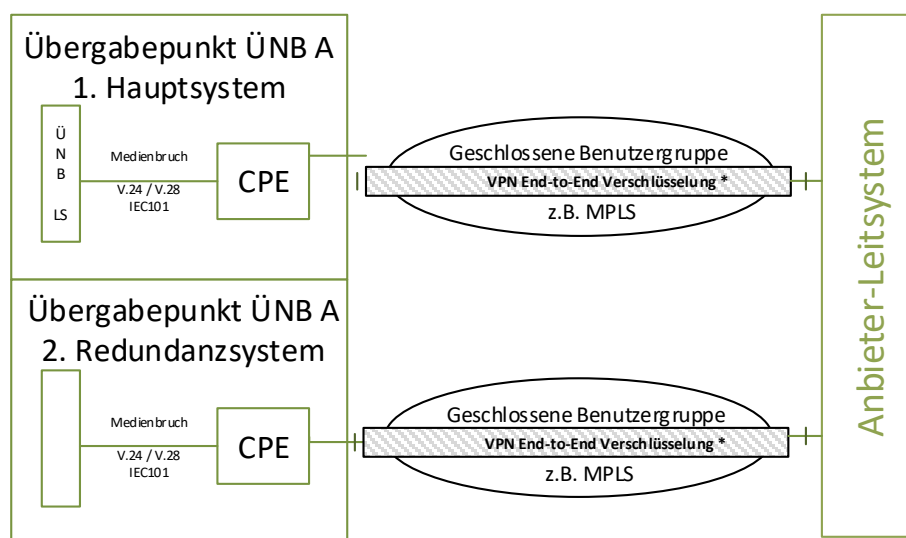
Übergabepunkt ÜNB A
1. Hauptsystem

Ü
N
B
LS

Medienbruch
V.24 / V.28
IEC101

CPE

Geschlossene Benutzergruppe
VPN End-to-End Verschlüsselung *
z.B. MPLS

Übergabepunkt ÜNB A
2. Redundanzsystem

Medienbruch
V.24 / V.28
IEC101

CPE

Geschlossene Benutzergruppe
VPN End-to-End Verschlüsselung *
z.B. MPLS

Anbieter-Leitsystem